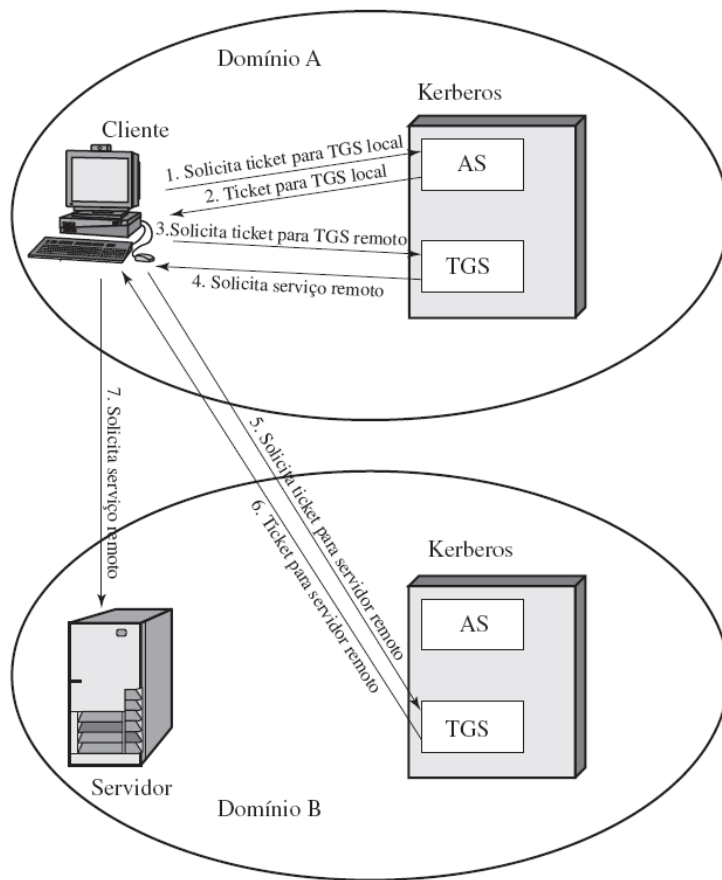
Domínio A

Kerberos

Cliente

1. Solicita ticket para TGS local

AS

2. Ticket para TGS local

3.Solicita ticket para TGS remoto

TGS

4. Solicita serviço remoto

7. Solicita serviço remoto

5. Solicita ticket para servidor remoto

6. Ticket para servidor remoto

Kerberos

AS

TGS

Servidor

Domínio B